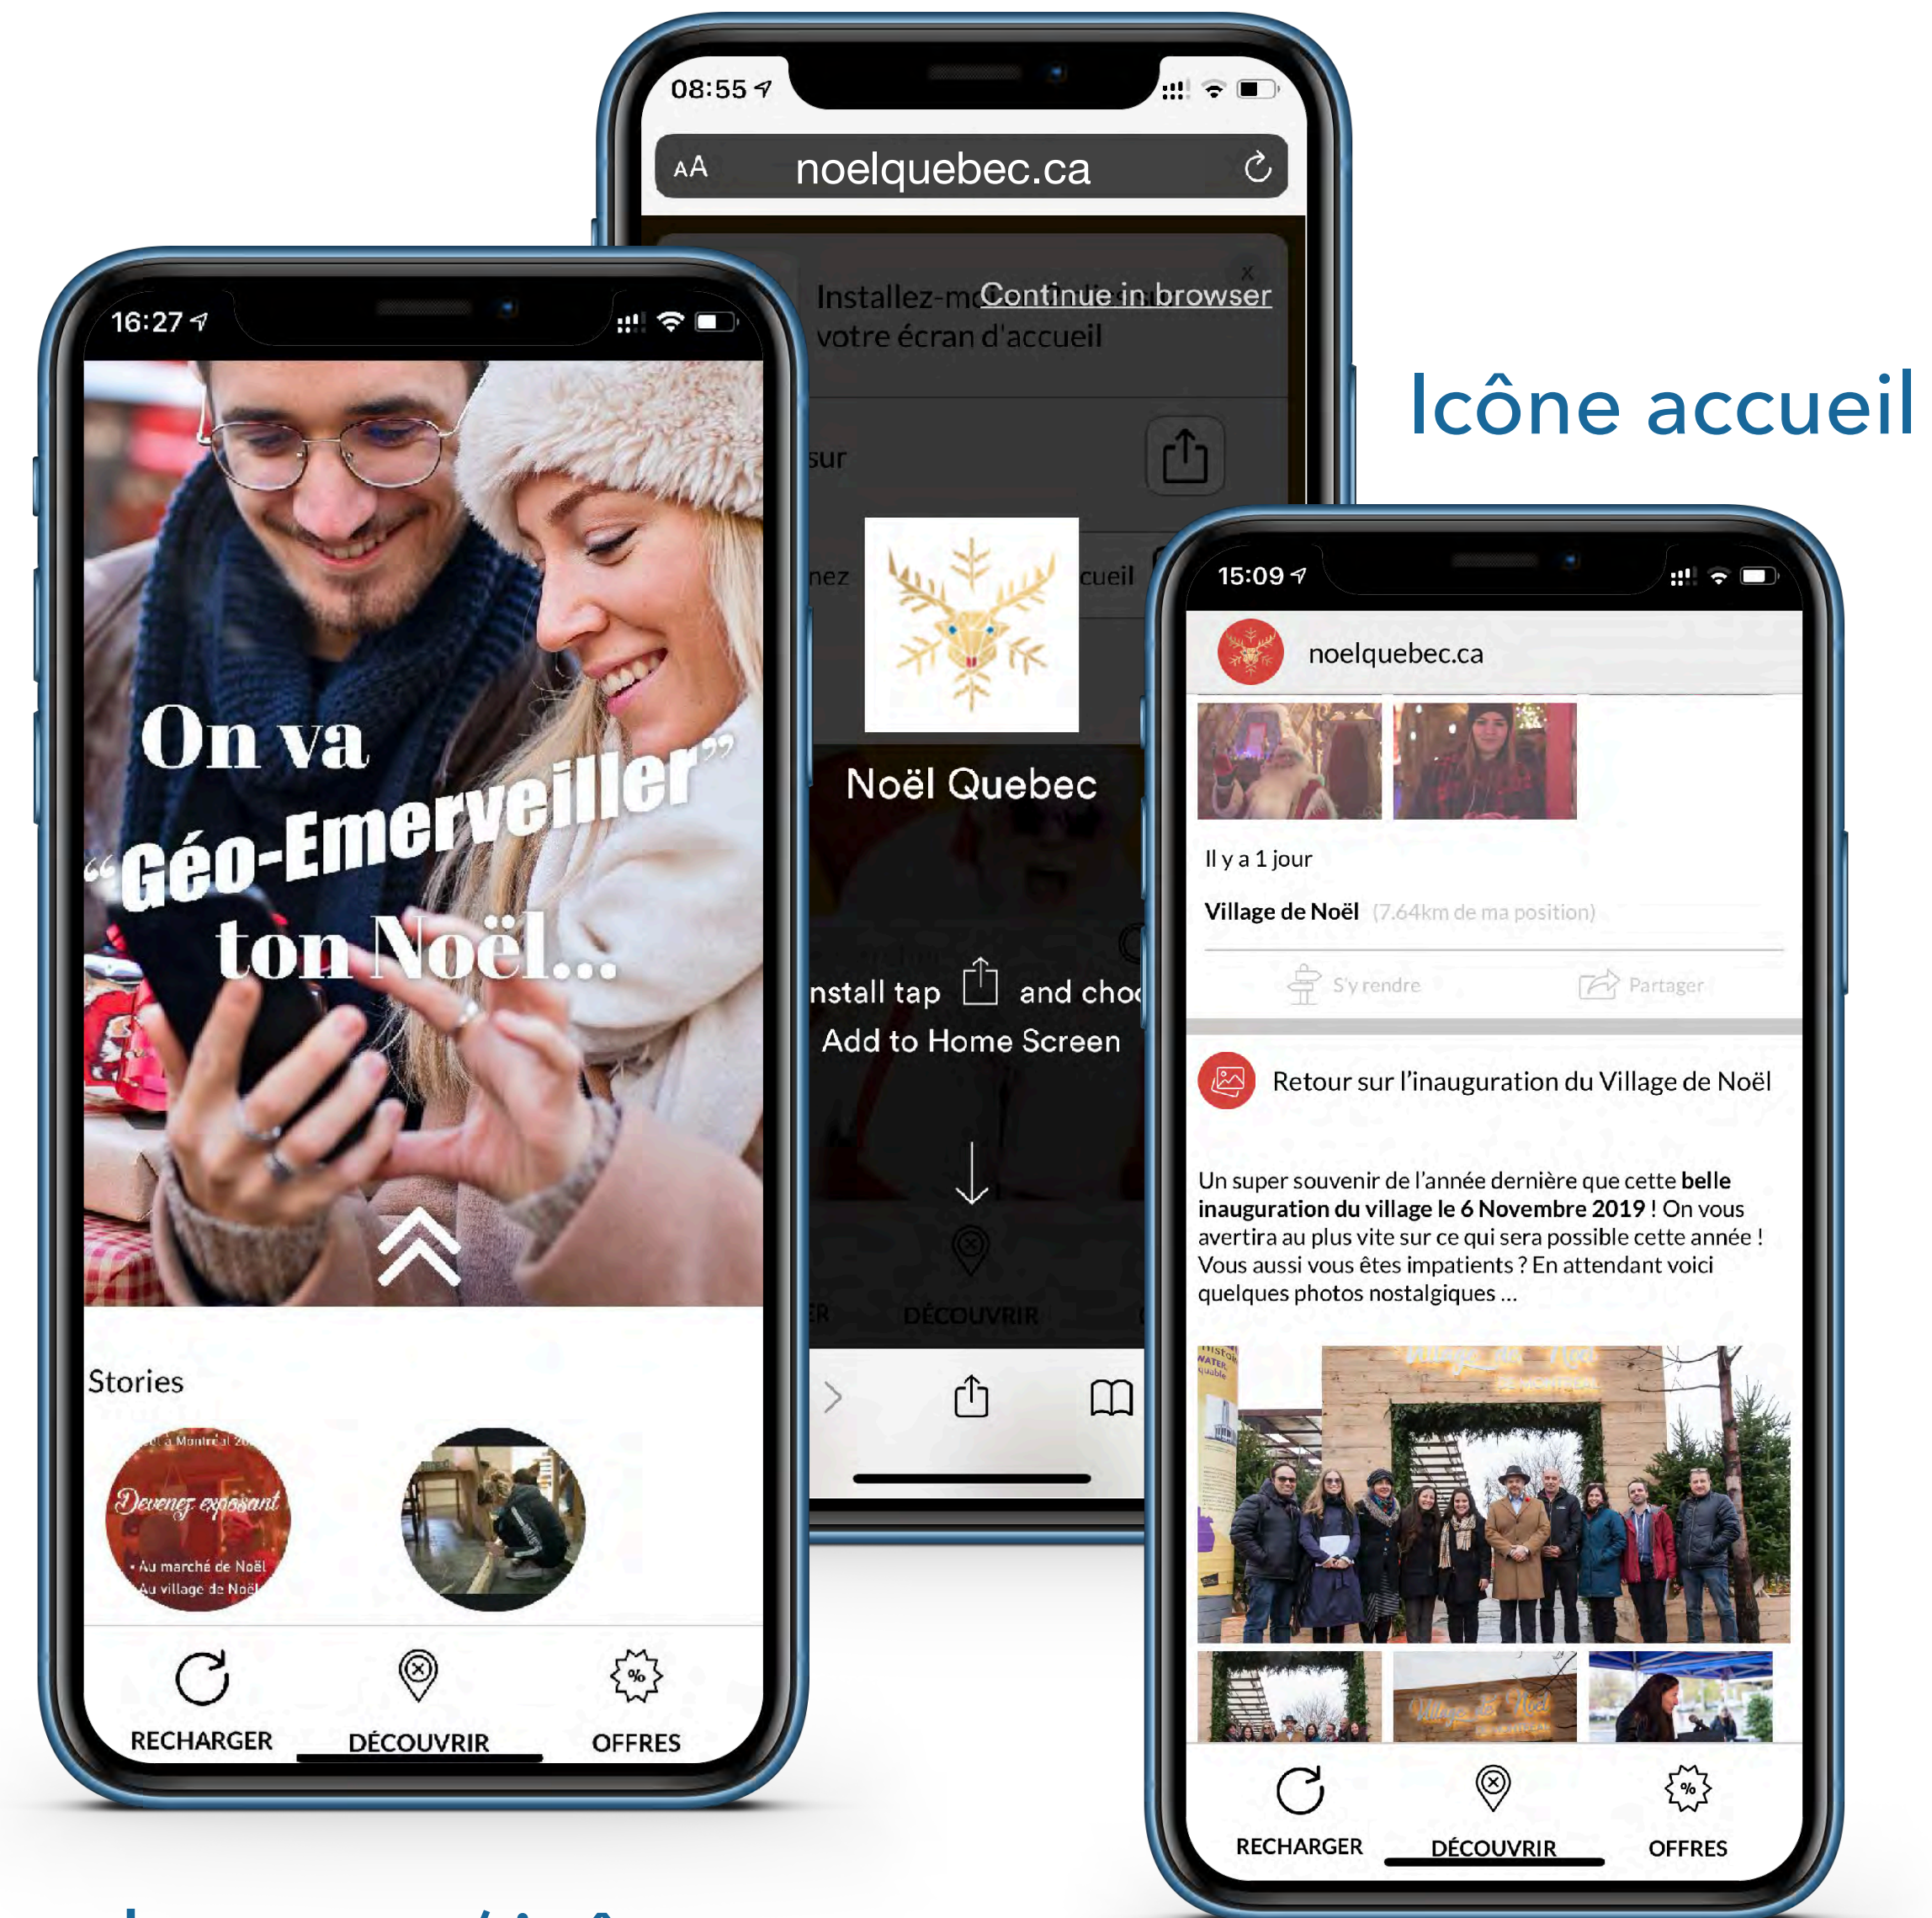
08:55

AA noelquebec.ca

Installez-m Continue in browser
votre écran d'accueil

sur

nez cueil

Noël Quebec

nstall tap and cho
Add to Home Screen

ER DÉCOUVRIR

Icône accueil

16:27

On va
"Géo-Emerveiller"
ton Noël...

Stories

Devenez exposant
• Au marché de Noël
Au village de Noël

RECHARGER DÉCOUVRIR OFFRES

15:09

noelquebec.ca

Il y a 1 jour

Village de Noël (7.64km de ma position)

S'y rendre Partager

Retour sur l'inauguration du Village de Noël

Un super souvenir de l'année dernière que cette **belle inauguration du village le 6 Novembre 2019** ! On vous avertira au plus vite sur ce qui sera possible cette année ! Vous aussi vous êtes impatients ? En attendant voici quelques photos nostalgiques ...

RECHARGER DÉCOUVRIR OFFRES